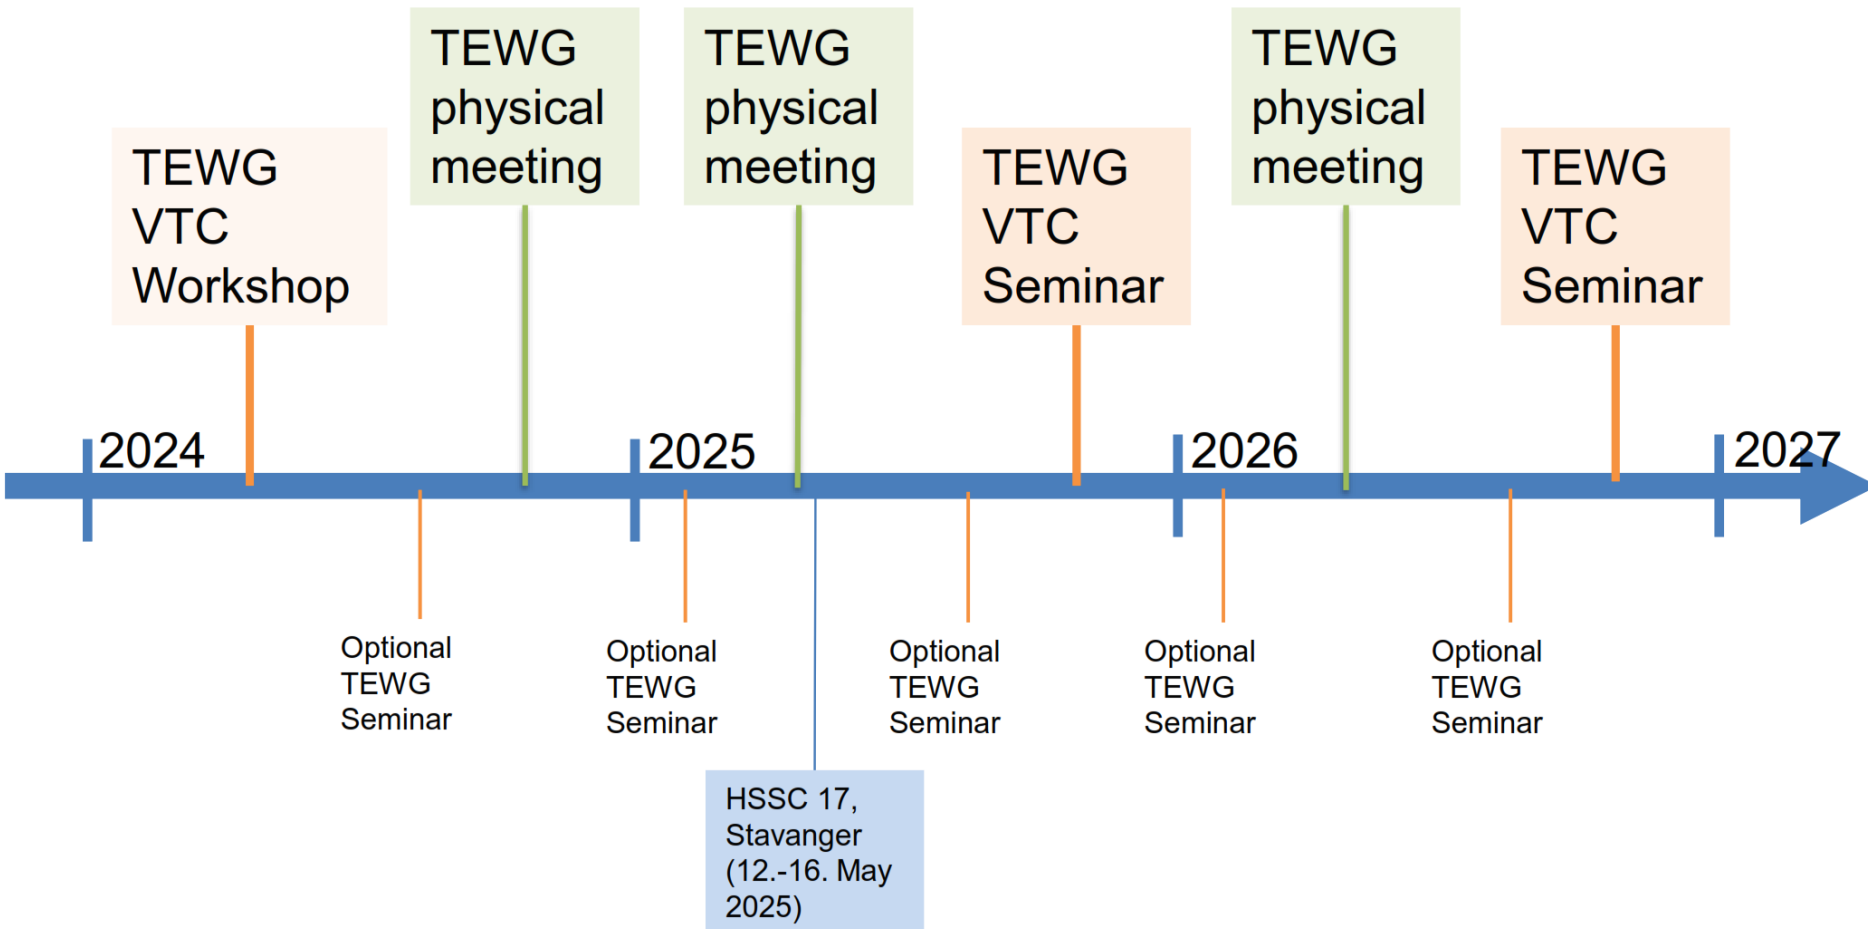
TEWG VTC Workshop

TEWG physical meeting

TEWG physical meeting

TEWG VTC Seminar

TEWG physical meeting

TEWG VTC Seminar

2024

2025

2026

2027

Optional TEWG Seminar

Optional TEWG Seminar

Optional TEWG Seminar

Optional TEWG Seminar

Optional TEWG Seminar

HSSC 17, Stavanger (12.-16. May 2025)